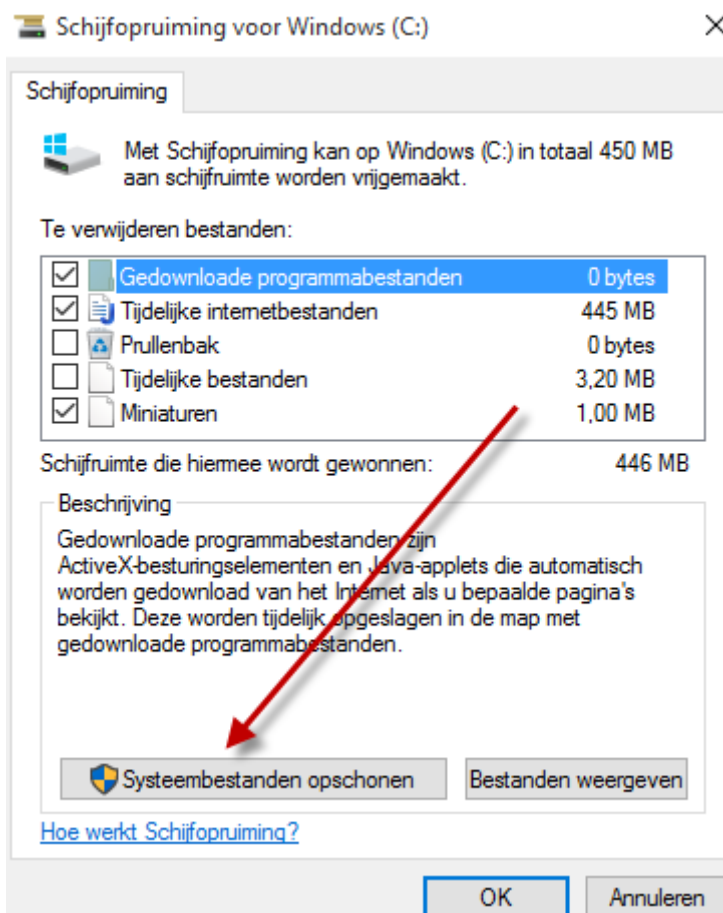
Schijfopruiming voor Windows (C:)

Schijfopruiming

Met Schijfopruiming kan op Windows (C:) in totaal 450 MB aan schijfruimte worden vrijgemaakt.

Te verwijderen bestanden:

| | | |
|---|---|---|
| ☑ | Gedownloade programmabestanden | 0 bytes |
| ☑ | Tijdelijke internetbestanden | 445 MB |
| ☐ | Prullenbak | 0 bytes |
| ☐ | Tijdelijke bestanden | 3,20 MB |
| ☑ | Miniaturen | 1,00 MB |

Schijfruimte die hiermee wordt gewonnen: 446 MB

Beschrijving

Gedownloade programmabestanden zijn ActiveX-besturingselementen en Java-applets die automatisch worden gedownload van het Internet als u bepaalde pagina's bekijkt. Deze worden tijdelijk opgeslagen in de map met gedownloade programmabestanden.

Systeembestanden opschonen

Bestanden weergeven

Hoe werkt Schijfopruiming?

OK

Annuleren